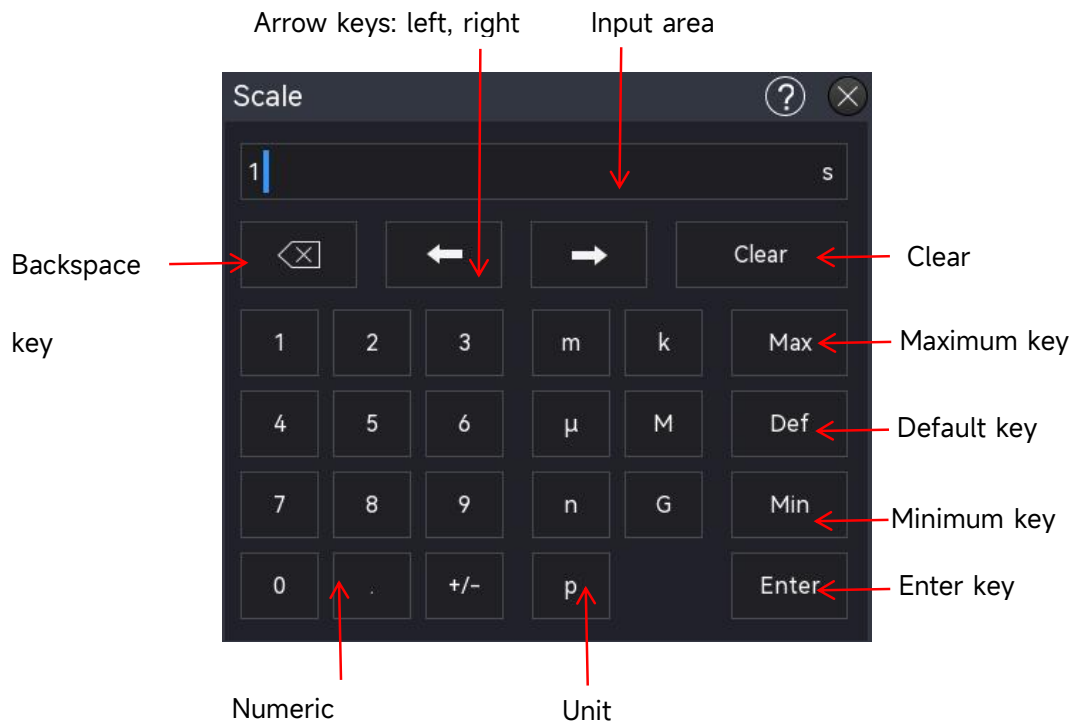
Arrow keys: left, right

Input area

Scale

?

1

s

Backspace

key

Clear

Clear

1 2 3 m k Max

Maximum key

4 5 6 μ M Def

Default key

7 8 9 n G Min

Minimum key

0 . +/- p Enter

Enter key

Numeric

Unit